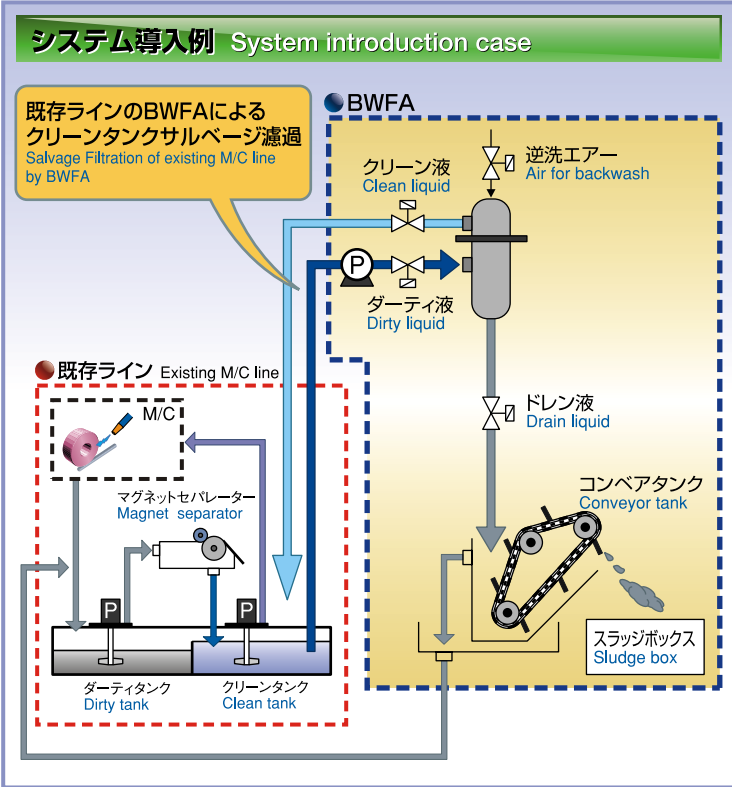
システム導入例 System introduction case

既存ラインのBWFAによるクリーンタンクサルベージ濾過
Salvage Filtration of existing M/C line by BWFA

BWFA

逆洗エアー
Air for backwash

クリーン液
Clean liquid

P

ダーティ液
Dirty liquid

ドレン液
Drain liquid

コンベアタンク
Conveyor tank

スラッジボックス
Sludge box

既存ライン Existing M/C line

M/C

マグネットセパレーター
Magnet separator

P

P

ダーティタンク
Dirty tank

クリーンタンク
Clean tank